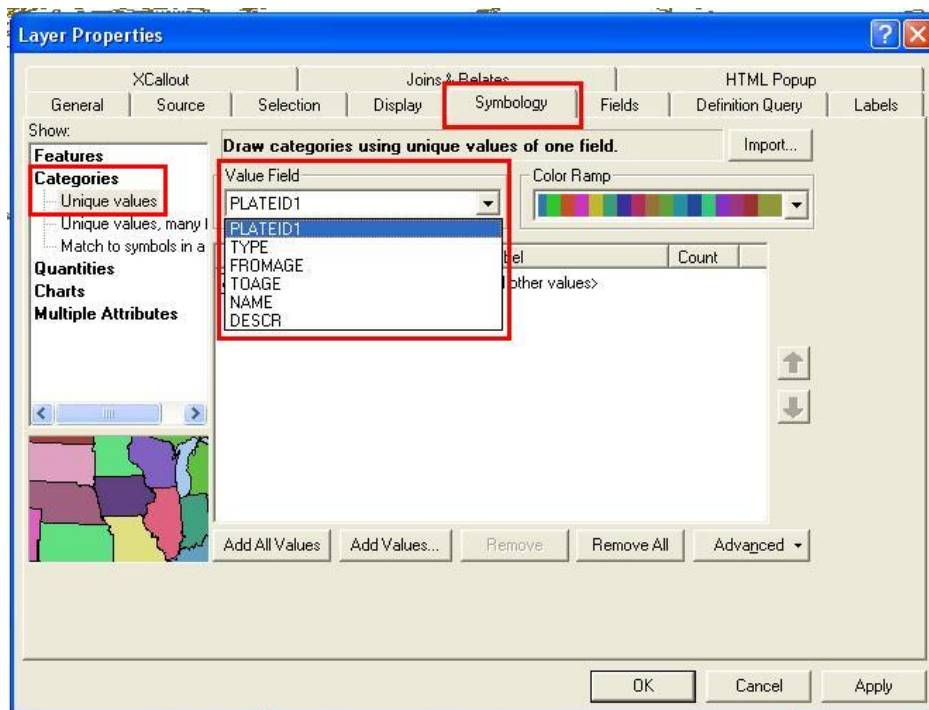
Layer Properties

XCallout
Joins & Relates
HTML Popup
General
Source
Selection
Display
Symbology
Fields
Definition Query
Labels

Show:
Features
Categories
Unique values
Unique values, many f
Match to symbols in a
Quantities
Charts
Multiple Attributes

Draw categories using unique values of one field.
Import...
Value Field
PLATEID1
Color Ramp
PLATEID1
TYPE
FROMAGE
TOAGE
NAME
DESCR
bel
Count
other values>

Add All Values
Add Values...
Remove
Remove All
Advanced

OK
Cancel
Apply